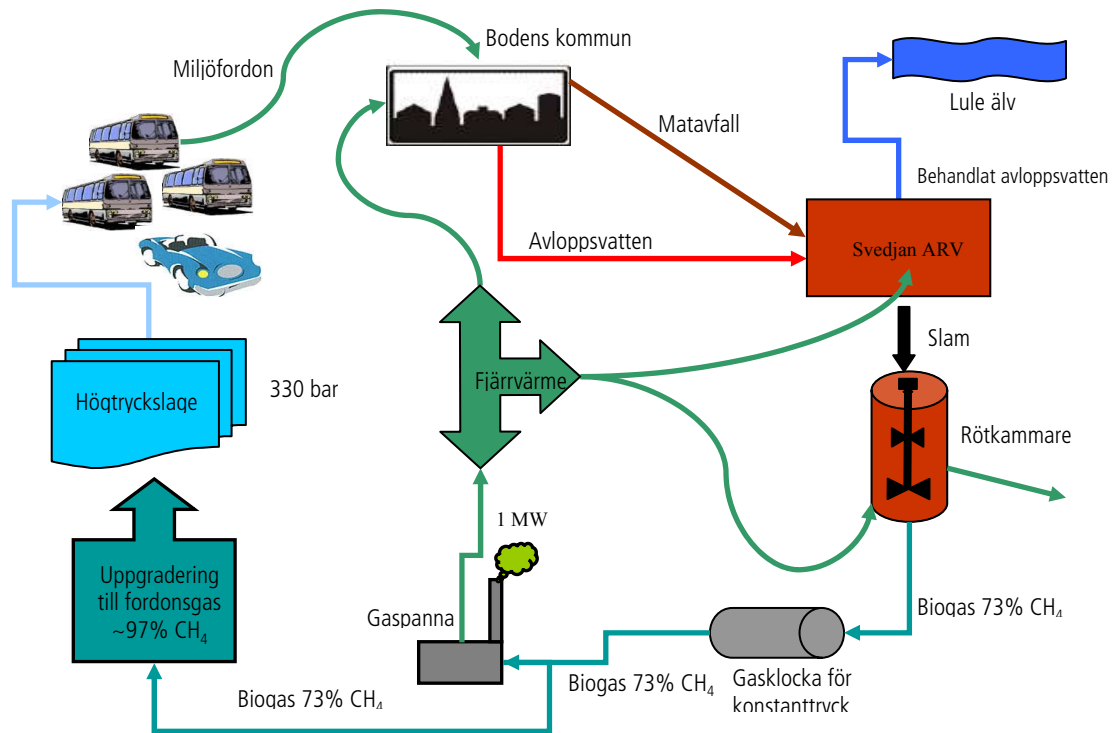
Miljöfordon

Bodens kommun

Matavfall

Lule älv

Behandlat avloppsvatten

Avloppsvatten

Svedjan ARV

Slam

Högtryckslager

330 bar

Fjärrvärme

Rötkammare

1 MW

Uppgradering till fordonsgas ~97% $CH_4$

Gaspanna

Biogas 73% $CH_4$

Biogas 73% $CH_4$

Gasklocka för konstanttryck

Biogas 73% $CH_4$